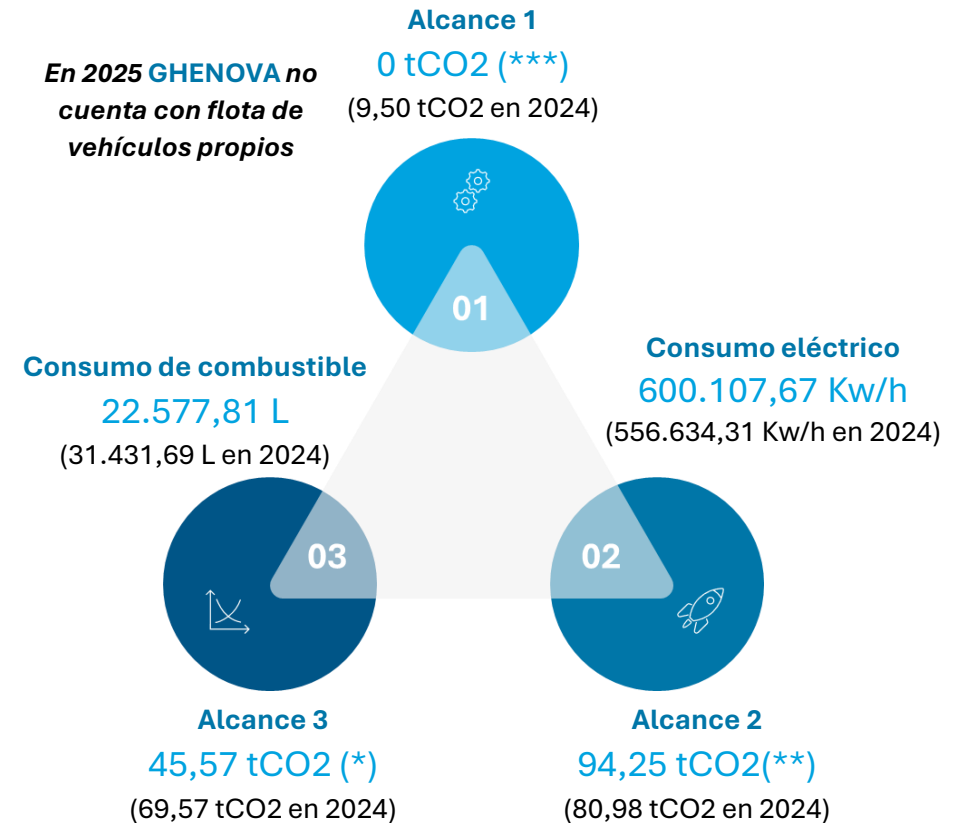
Alcance 1
0 tCO2 (***)
(9,50 tCO2 en 2024)

En 2025 GHENOVA no cuenta con flota de vehículos propios

01

Consumo de combustible
22.577,81 L
(31.431,69 L en 2024)

Consumo eléctrico
600.107,67 Kw/h
(556.634,31 Kw/h en 2024)

03

02

Alcance 3
45,57 tCO2 (*)
(69,57 tCO2 en 2024)

Alcance 2
94,25 tCO2(**)
(80,98 tCO2 en 2024)